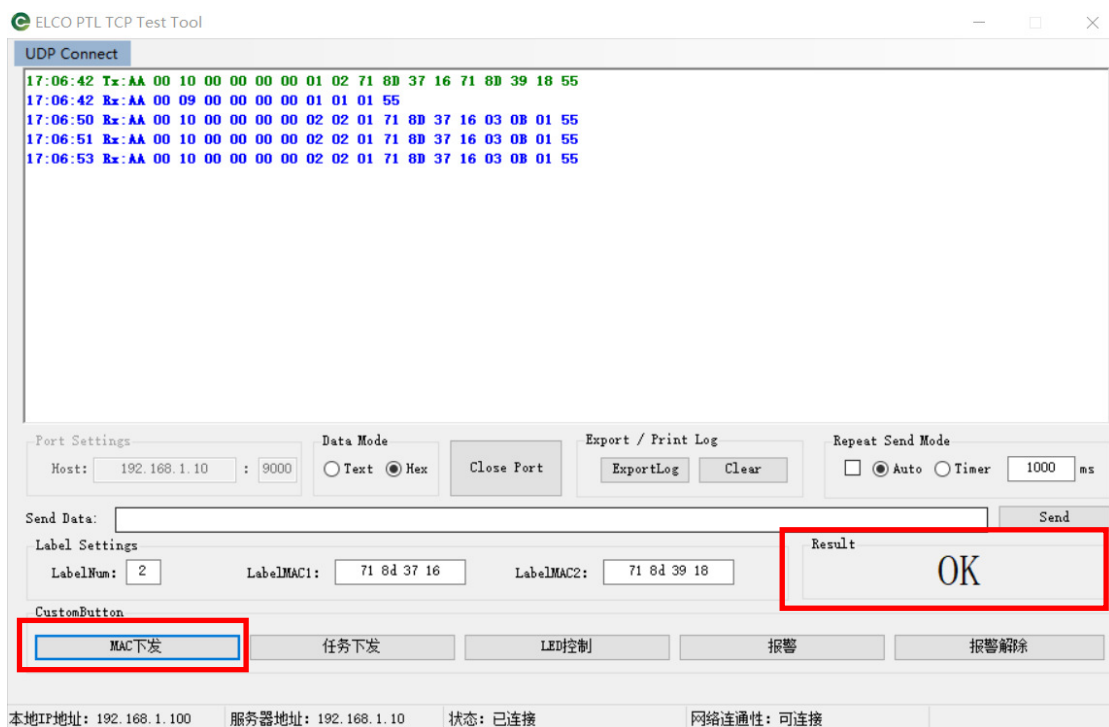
ELCO PTL TCP Test Tool

UDP Connect

17:06:42 Tx:AA 00 10 00 00 00 00 01 02 71 8D 37 16 71 8D 39 18 55
17:06:42 Rx:AA 00 09 00 00 00 00 01 01 01 55
17:06:50 Rx:AA 00 10 00 00 00 00 02 02 01 71 8D 37 16 03 0B 01 55
17:06:51 Rx:AA 00 10 00 00 00 00 02 02 01 71 8D 37 16 03 0B 01 55
17:06:53 Rx:AA 00 10 00 00 00 00 02 02 01 71 8D 37 16 03 0B 01 55

Port Settings
Host: 192.168.1.10 : 9000

Data Mode
Text Hex

Close Port

Export / Print Log
ExportLog Clear

Repeat Send Mode
Auto Timer 1000 ms

Send Data:
Send

Label Settings
LabelNum: 2 LabelMAC1: 71 8d 37 16 LabelMAC2: 71 8d 39 18

Result
OK

CustomButton
MAC下发 任务下发 LED控制 报警 报警解除

本地IP地址: 192.168.1.100 服务器地址: 192.168.1.10 状态: 已连接 网络连通性: 可连接